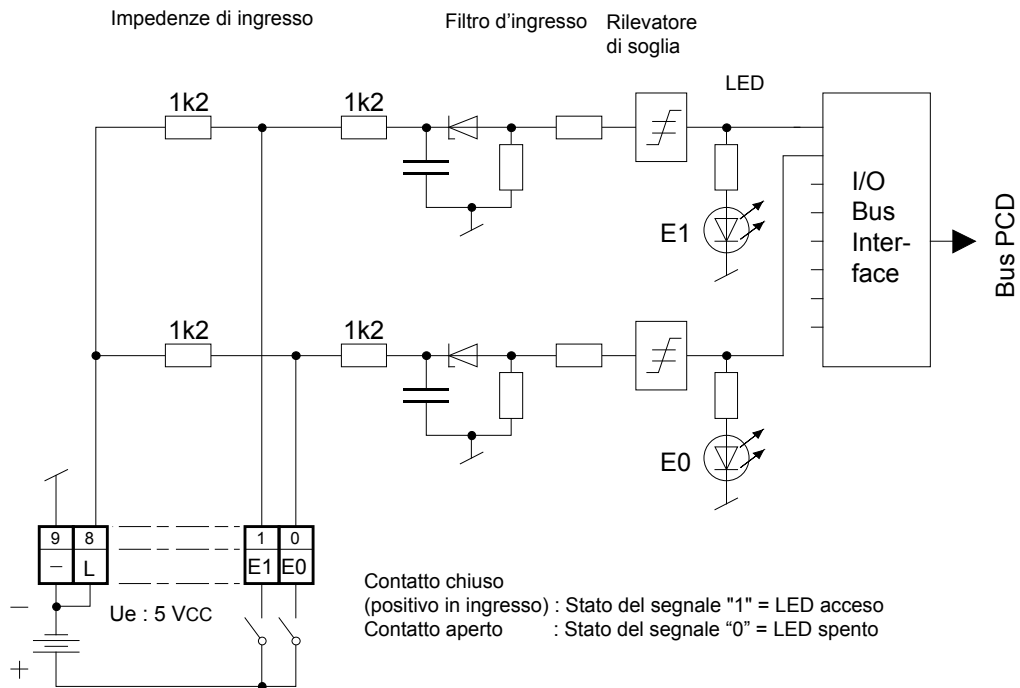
Impedenze di ingresso

Filtro d'ingresso

Rilevatore di soglia

LED

1k2

1k2

1k2

1k2

I/O Bus Interface

Bus PCD

E1

E0

9

8

–

L

1

0

E1

E0

–

+

Ue : 5 VCC

Contatto chiuso
(positivo in ingresso) : Stato del segnale "1" = LED acceso
Contatto aperto : Stato del segnale "0" = LED spento